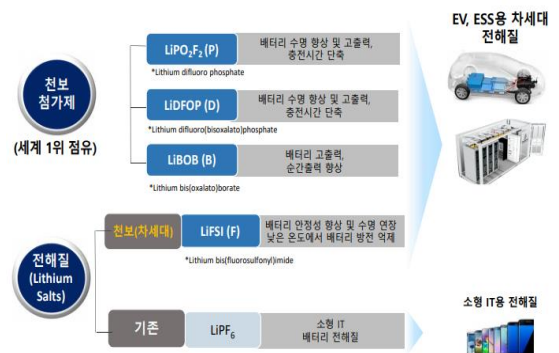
천보 첨가제

(세계 1위 점유)

$LiPO_2F_2$ (P)

배터리 수명 향상 및 고출력, 충전시간 단축

*Lithium difluoro phosphate

LiDFOP (D)

배터리 수명 향상 및 고출력, 충전시간 단축

*Lithium difluoro(bisoxalato)phosphate

LiBOB (B)

배터리 고출력, 순간출력 향상

*Lithium bis(oxalato)borate

EV, ESS용 차세대 전해질

전해질 (Lithium Salts)

천보(차세대)

LiFSI (F)

배터리 안정성 향상 및 수명 연장 낮은 온도에서 배터리 방전 억제

*Lithium bis(fluorosulfonyl)imide

기존

$LiPF_6$

소형 IT 배터리 전해질

소형 IT용 전해질